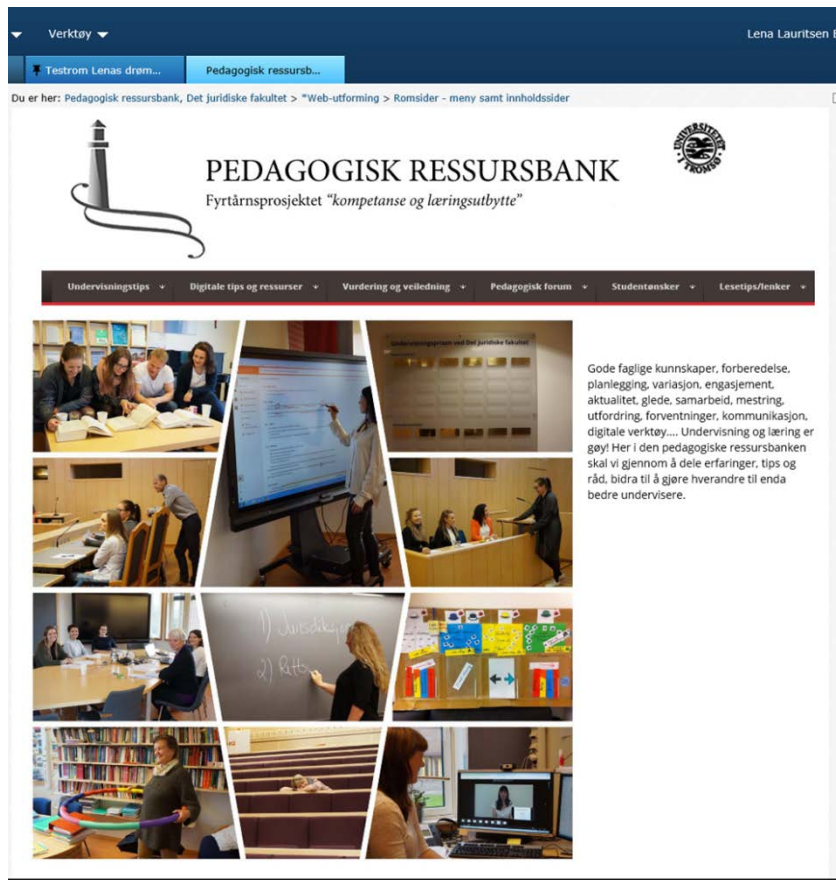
Verktøy

Lena Lauritsen

Testrom Lenas drøm...

Pedagogisk ressursb...

Du er her: Pedagogisk ressursbank, Det juridiske fakultet > *Web-utforming > Romsider - meny samt innholdssider

PEDAGOGISK RESSURSBANK

Fyrtårnsprosjektet "kompetanse og læringsutbytte"

UNIVERSITETET I TROMSØ

Undervisningstips | Digitale tips og ressurser | Vurdering og veiledning | Pedagogisk forum | Studentønsker | Lesetips/lenker

Undervisningspriser ved Det juridiske fakultet

1) Juridisk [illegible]
2) Retts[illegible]

Gode faglige kunnskaper, forberedelse, planlegging, variasjon, engasjement, aktualitet, glede, samarbeid, mestring, utfordring, forventninger, kommunikasjon, digitale verktøy.... Undervisning og læring er gøy! Her i den pedagogiske ressursbanken skal vi gjennom å dele erfaringer, tips og råd, bidra til å gjøre hverandre til enda bedre undervisere.